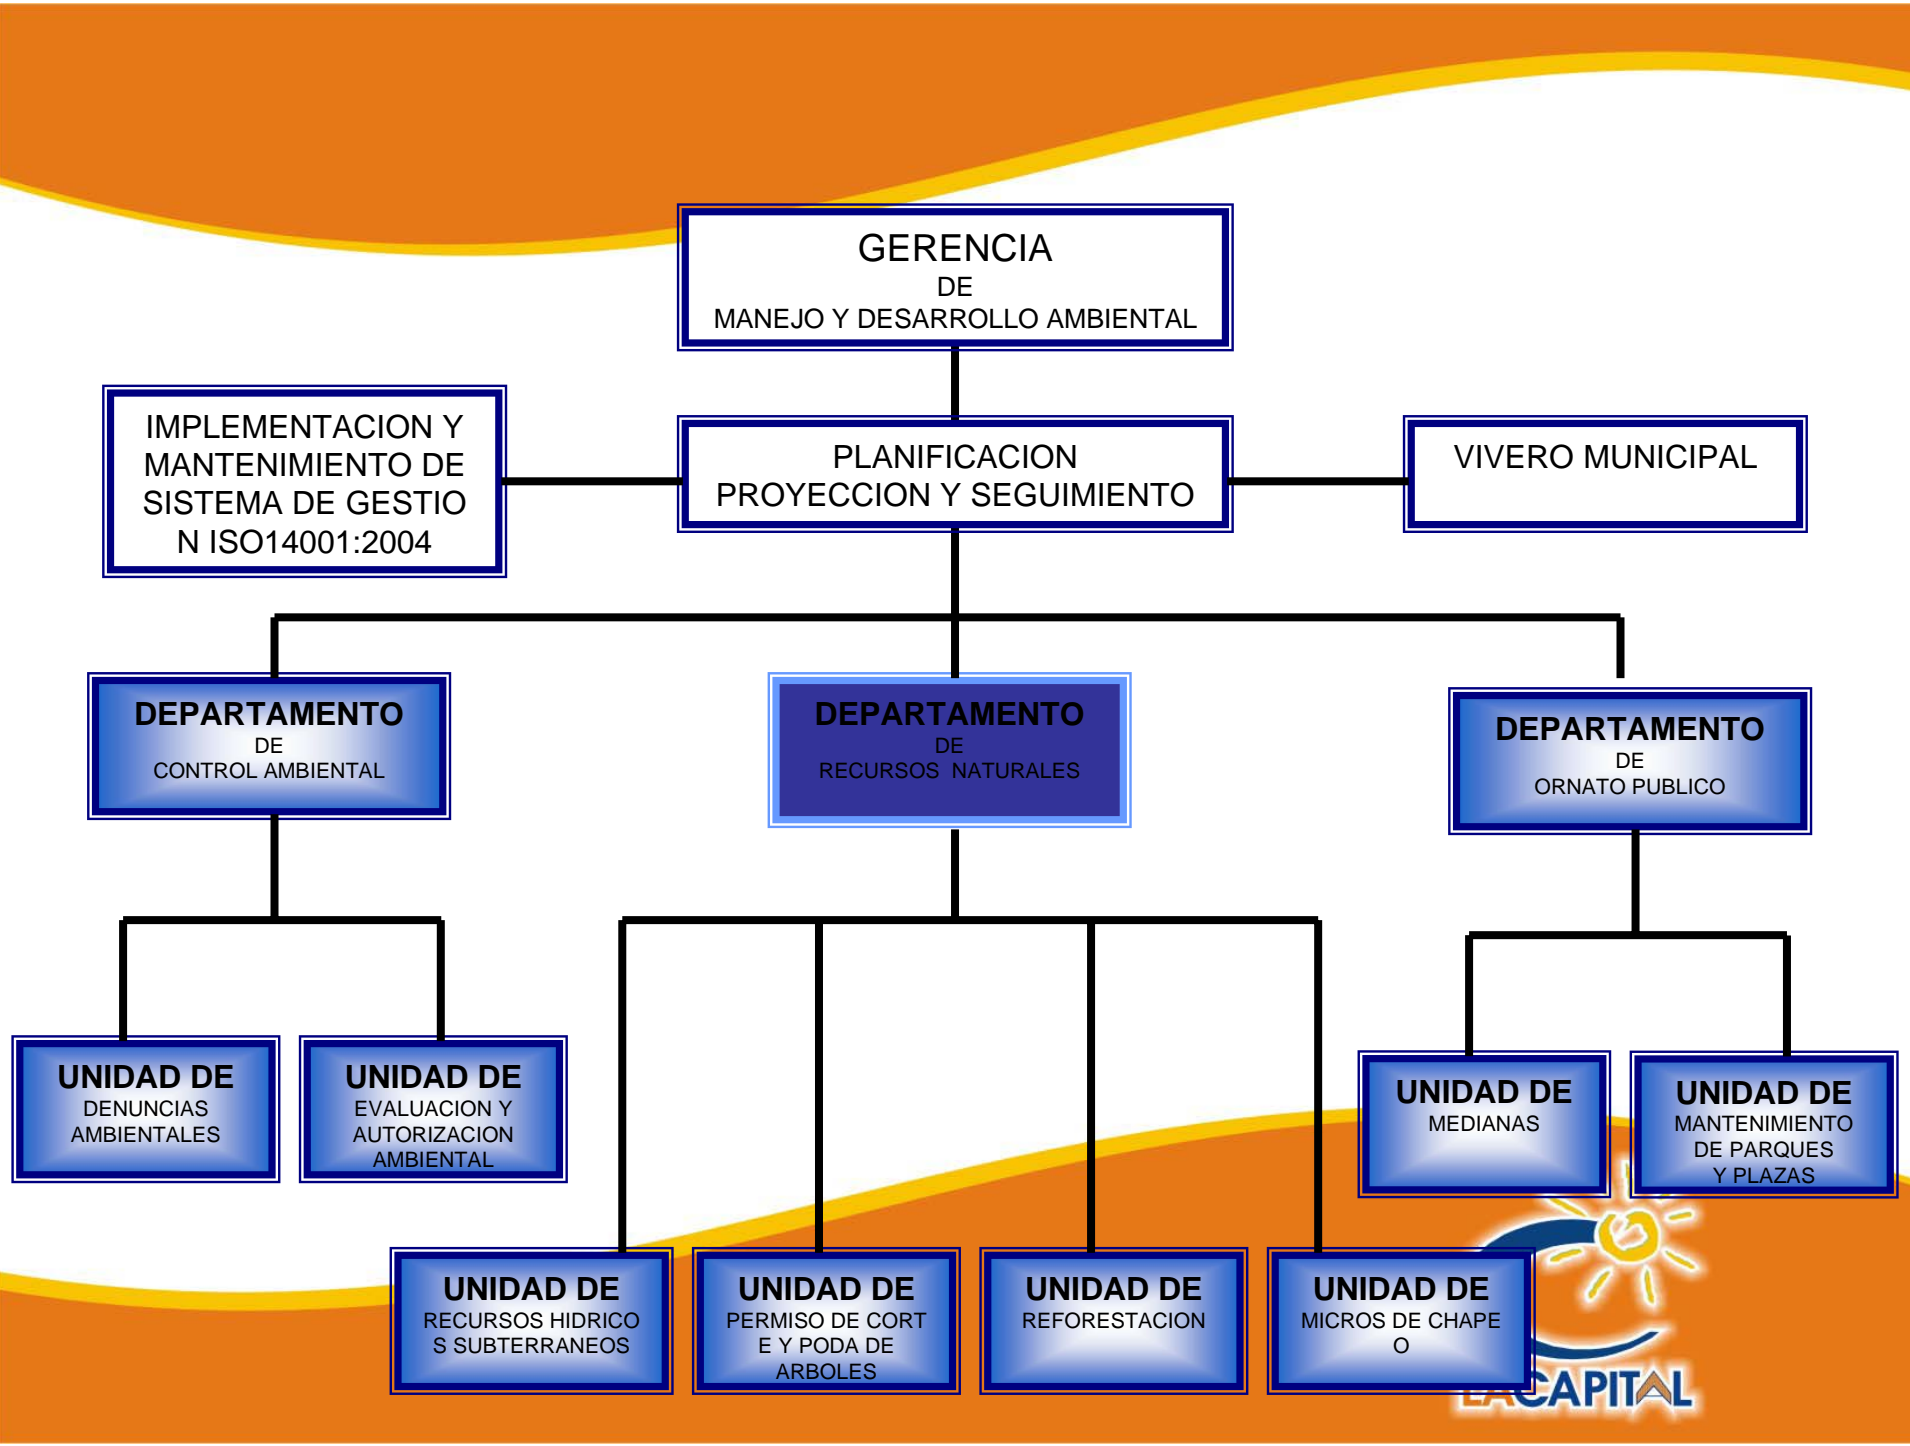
GERENCIA
DE
MANEJO Y DESARROLLO AMBIENTAL

IMPLEMENTACION Y MANTENIMIENTO DE SISTEMA DE GESTION ISO14001:2004

PLANIFICACION PROYECCION Y SEGUIMIENTO

VIVERO MUNICIPAL

DEPARTAMENTO
DE
CONTROL AMBIENTAL

DEPARTAMENTO
DE
RECURSOS NATURALES

DEPARTAMENTO
DE
ORNATO PUBLICO

UNIDAD DE
DENUNCIAS AMBIENTALES

UNIDAD DE
EVALUACION Y AUTORIZACION AMBIENTAL

UNIDAD DE
MEDIANAS

UNIDAD DE
MANTENIMIENTO DE PARQUES Y PLAZAS

UNIDAD DE
RECURSOS HIDRICOS SUBTERRANEOS

UNIDAD DE
PERMISO DE CORTE Y PODA DE ARBOLES

UNIDAD DE
REFORESTACION

UNIDAD DE
MICROS DE CHAPEO

LA CAPITAL